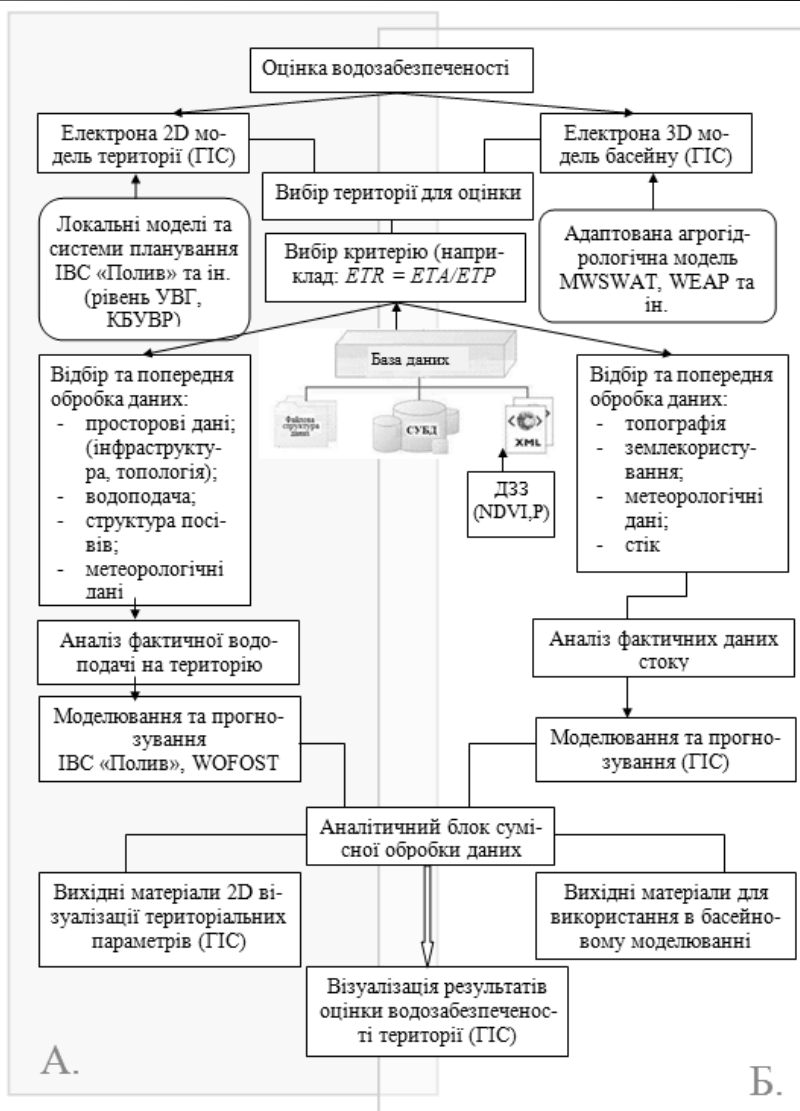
Оцінка водозабезпеченості

Електрона 2D модель території (ГІС)

Електрона 3D модель басейну (ГІС)

Вибір території для оцінки

Локальні моделі та системи планування ІВС «Полив» та ін. (рівень УВГ, КБУВР)

Вибір критерію (наприклад: $ETR = ETA/ETP$

Адаптована агрогідрологічна модель MWSWAT, WEAP та ін.

База даних

Файлова структура даних

СУБД

XML

Відбір та попередня обробка даних:
- просторові дані; (інфраструктура, топологія);
- водоподача;
- структура посівів;
- метеорологічні дані

ДЗЗ (NDVI,P)

Відбір та попередня обробка даних:
- топографія
- землекористування;
- метеорологічні дані;
- стік

Аналіз фактичної водоподачі на територію

Аналіз фактичних даних стоку

Моделювання та прогнозування ІВС «Полив», WOFOST

Моделювання та прогнозування (ГІС)

Аналітичний блок сумісної обробки даних

Вихідні матеріали 2D візуалізації територіальних параметрів (ГІС)

Вихідні матеріали для використання в басейновому моделюванні

Візуалізація результатів оцінки водозабезпеченості території (ГІС)

А.

Б.